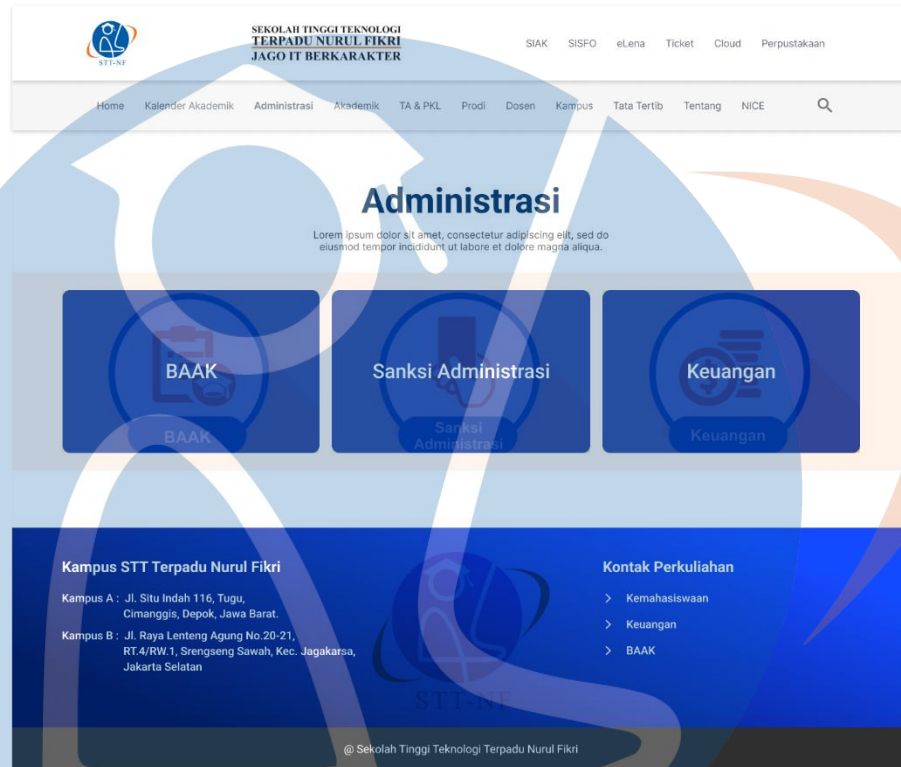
STT-NF

SEKOLAH TINGGI TEKNOLOGI
TERPADU NURUL FIKRI
JAGO IT BERKARAKTER

SIAK SISFO eLena Ticket Cloud Perpustakaan

Home Kalender Akademik Administrasi Akademik TA & PKL Prodi Dosen Kampus Tata Tertib Tentang NICE

Administrasi

Lorem ipsum dolor sit amet, consectetur adipiscing elit, sed do eiusmod tempor incididunt ut labore et dolore magna aliqua.

BAAK
BAAK

Sanksi Administrasi
Sanksi Administrasi

Keuangan
Keuangan

Kampus STT Terpadu Nurul Fikri

Kampus A : Jl. Situ Indah 116, Tugu, Cimanggis, Depok, Jawa Barat.

Kampus B : Jl. Raya Lenteng Agung No.20-21, RT.4/RW.1, Srengseng Sawah, Kec. Jagakarsa, Jakarta Selatan

STT-NF

Kontak Perkuliahan

> Kemahasiswaan
> Keuangan
> BAAK

@ Sekolah Tinggi Teknologi Terpadu Nurul Fikri